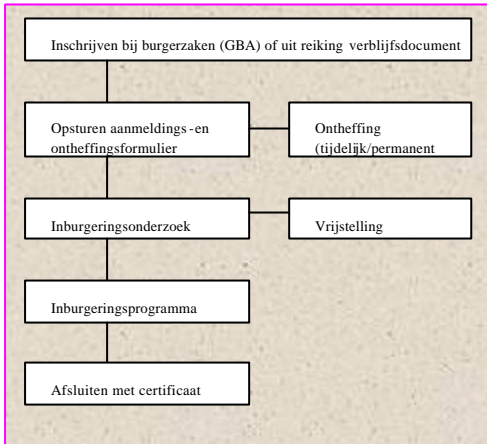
Inschrijven bij burgerzaken (GBA) of uit reiking verblijfsdocument

Opsturen aanmeldings-en ontheffingsformulier

Ontheffing (tijdelijk/permanent

Inburgeringsonderzoek

Vrijstelling

Inburgeringsprogramma

Afsluiten met certificaat